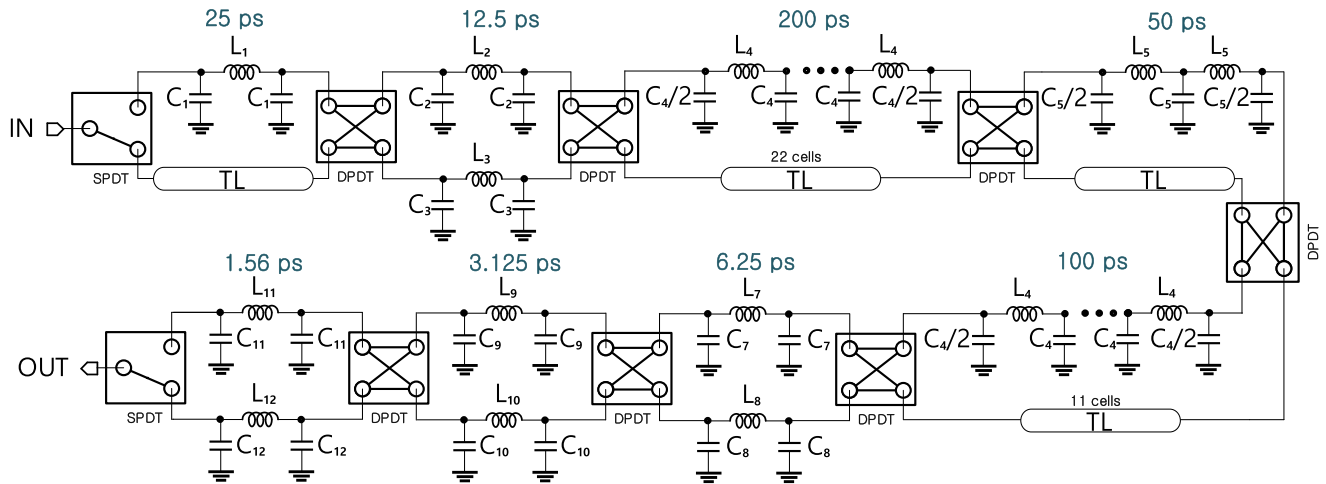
25 ps
12.5 ps
200 ps
50 ps

$L_1$
$C_1$ $C_1$
IN
SPDT
TL
DPDT
$L_2$
$C_2$ $C_2$
$L_3$
$C_3$ $C_3$
DPDT
$L_4$ $L_4$
$C_4/2$ $C_4$ $C_4$ $C_4/2$
22 cells
TL
DPDT
$L_5$ $L_5$
$C_5/2$ $C_5$ $C_5/2$
TL
DPDT

1.56 ps
3.125 ps
6.25 ps
100 ps

$L_{11}$
$C_{11}$ $C_{11}$
OUT
SPDT
$L_{12}$
$C_{12}$ $C_{12}$
DPDT
$L_9$
$C_9$ $C_9$
$L_{10}$
$C_{10}$ $C_{10}$
DPDT
$L_7$
$C_7$ $C_7$
$L_8$
$C_8$ $C_8$
DPDT
$L_4$ $L_4$
$C_4/2$ $C_4$ $C_4$ $C_4/2$
11 cells
TL